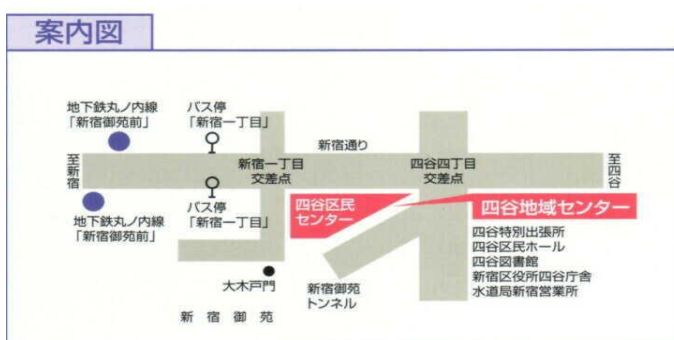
案内図

地下鉄丸ノ内線
「新宿御苑前」

バス停
「新宿一丁目」

新宿通り

至新宿

新宿一丁目
交差点

四谷四丁目
交差点

至四谷

地下鉄丸ノ内線
「新宿御苑前」

バス停
「新宿一丁目」

四谷区民
センター

四谷地域センター

四谷特別出張所
四谷区民ホール
四谷図書館
新宿区役所四谷庁舎
水道局新宿営業所

大木戸門

新宿御苑
トンネル

新宿御苑